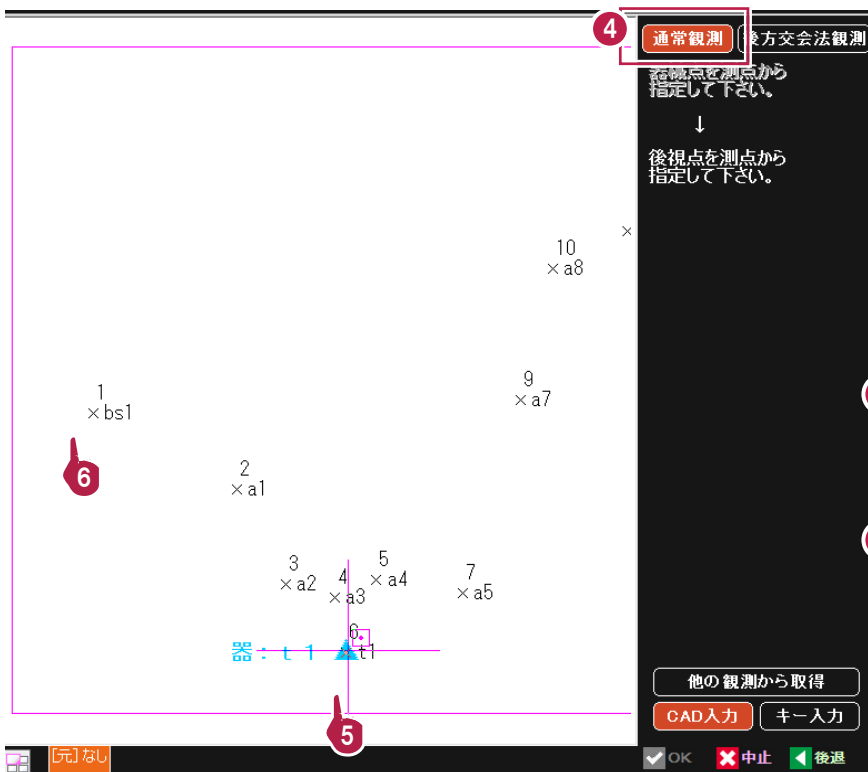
4
通常観測
後方交会法観測
器械点を測点から指定して下さい。
↓
後視点を測点から指定して下さい。

10
×a8
×
9
×a7
1
×bs1
6
2
×a1
3
×a2
4
×a3
5
×a4
7
×a5
6
器：t1
t1
5

他の観測から取得
CAD入力
キー入力
[元]なし
OK
中止
後退